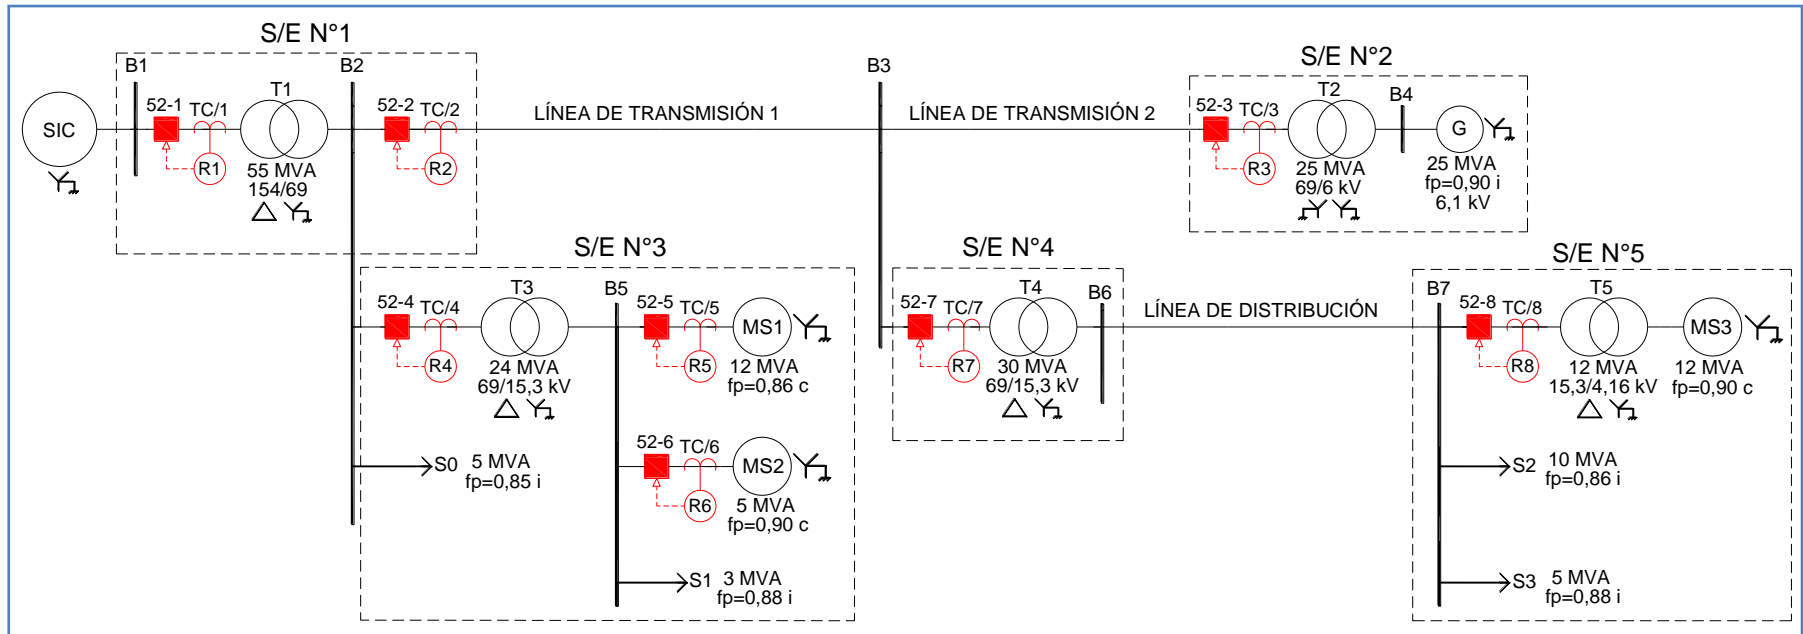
S/E N°1

B1

B2

SIC

52-1

TC/1

T1

R1

55 MVA
154/69

52-2

TC/2

R2

LÍNEA DE TRANSMISIÓN 1

B3

LÍNEA DE TRANSMISIÓN 2

S/E N°2

52-3

TC/3

T2

B4

G

R3

25 MVA
69/6 kV

25 MVA
fp=0,90 i
6,1 kV

S/E N°3

52-4

TC/4

T3

B5

52-5

TC/5

MS1

R4

24 MVA
69/15,3 kV

R5

12 MVA
fp=0,86 c

52-6

TC/6

MS2

R6

5 MVA
fp=0,90 c

S0 5 MVA
fp=0,85 i

S1 3 MVA
fp=0,88 i

S/E N°4

52-7

TC/7

T4

B6

R7

30 MVA
69/15,3 kV

LÍNEA DE DISTRIBUCIÓN

S/E N°5

B7

52-8

TC/8

T5

MS3

R8

12 MVA
15,3/4,16 kV

12 MVA
fp=0,90 c

S2 10 MVA
fp=0,86 i

S3 5 MVA
fp=0,88 i